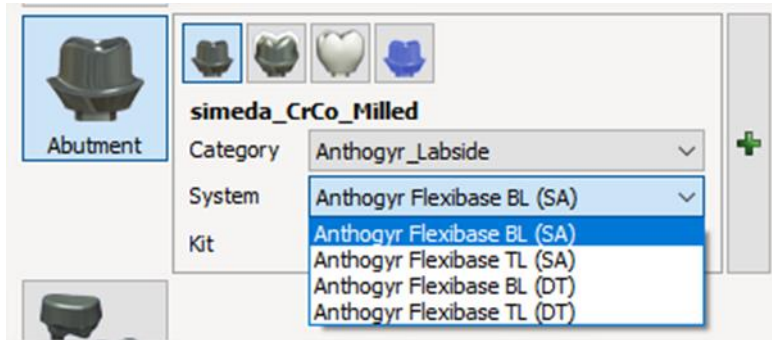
Abutment

simeda_CrCo_Milled

Category Anthogyr_Labside

System Anthogyr Flexibase BL (SA)

Kit

Anthogyr Flexibase BL (SA)
Anthogyr Flexibase TL (SA)
Anthogyr Flexibase BL (DT)
Anthogyr Flexibase TL (DT)